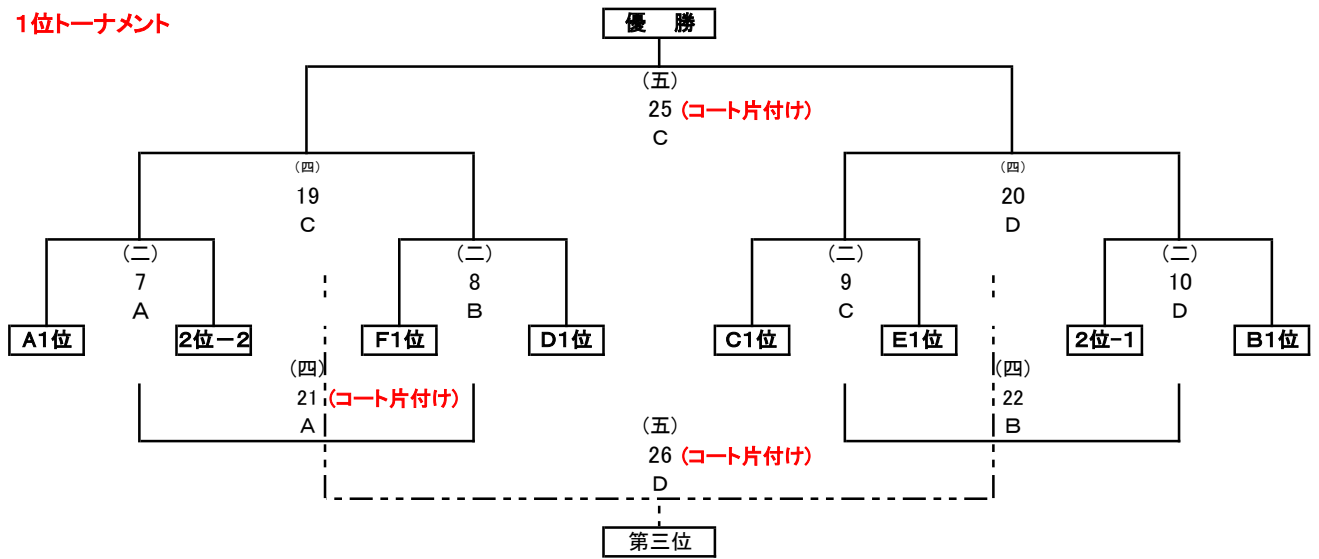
1位トーナメント

優　勝

（五）
25 （コート片付け）
C

（四）
19
C

（四）
20
D

（二）
7
A

（二）
8
B

（二）
9
C

（二）
10
D

A1位
2位ー2
F1位
D1位
C1位
E1位
2位ｰ1
B1位

（四）
21 （コート片付け）
A

（四）
22
B

（五）
26 （コート片付け）
D

第三位